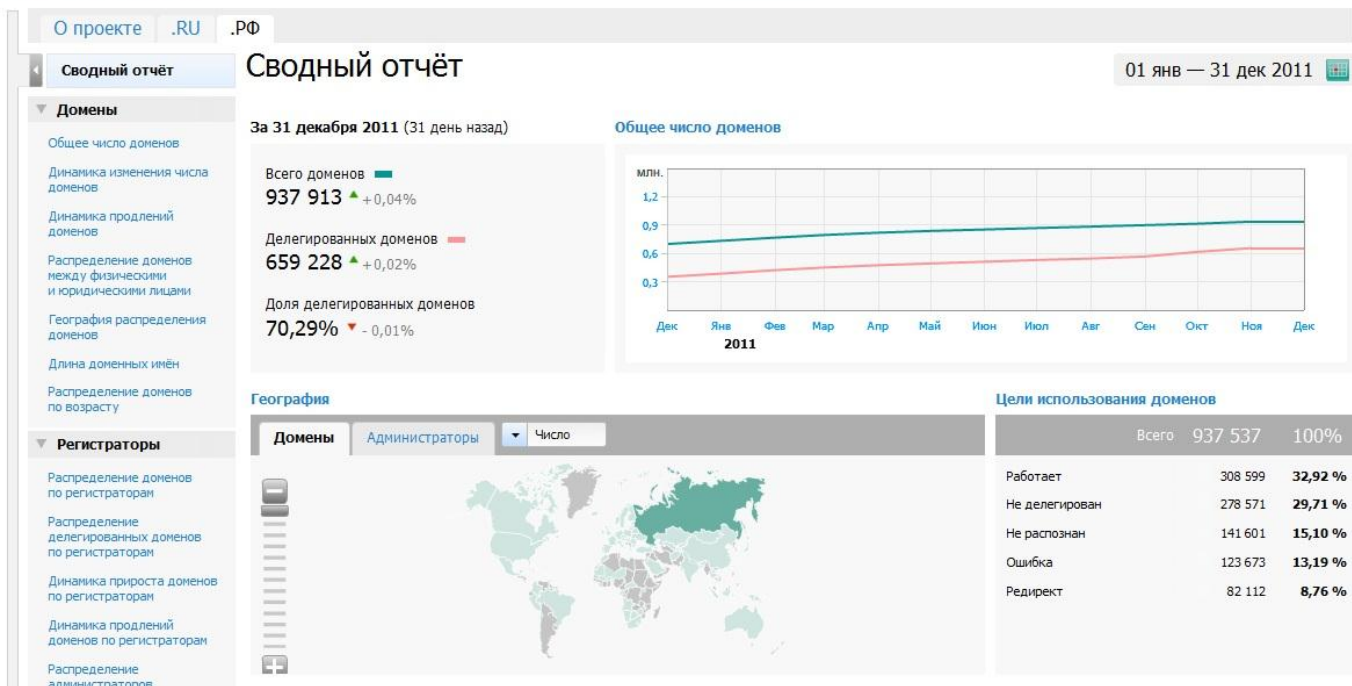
О проекте .RU .РФ

Сводный отчёт

Домены

Общее число доменов

Динамика изменения числа доменов

Динамика продлений доменов

Распределение доменов между физическими и юридическими лицами

География распределения доменов

Длина доменных имён

Распределение доменов по возрасту

Регистраторы

Распределение доменов по регистраторам

Распределение делегированных доменов по регистраторам

Динамика прироста доменов по регистраторам

Динамика продлений доменов по регистраторам

Распределение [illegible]

Сводный отчёт

01 янв — 31 дек 2011

За 31 декабря 2011 (31 день назад)

Всего доменов
937 913 +0,04%

Делегированных доменов
659 228 +0,02%

Доля делегированных доменов
70,29% - 0,01%

Общее число доменов

млн.
1,2
0,9
0,6
0,3
Дек Янв Фев Мар Апр Май Июн Июл Авг Сен Окт Ноя Дек
2011

География

Домены Администраторы Число

Цели использования доменов

Всего 937 537 100%

| | | |
|---|---|---|
| Работает | 308 599 | 32,92 % |
| Не делегирован | 278 571 | 29,71 % |
| Не распознан | 141 601 | 15,10 % |
| Ошибка | 123 673 | 13,19 % |
| Редирект | 82 112 | 8,76 % |